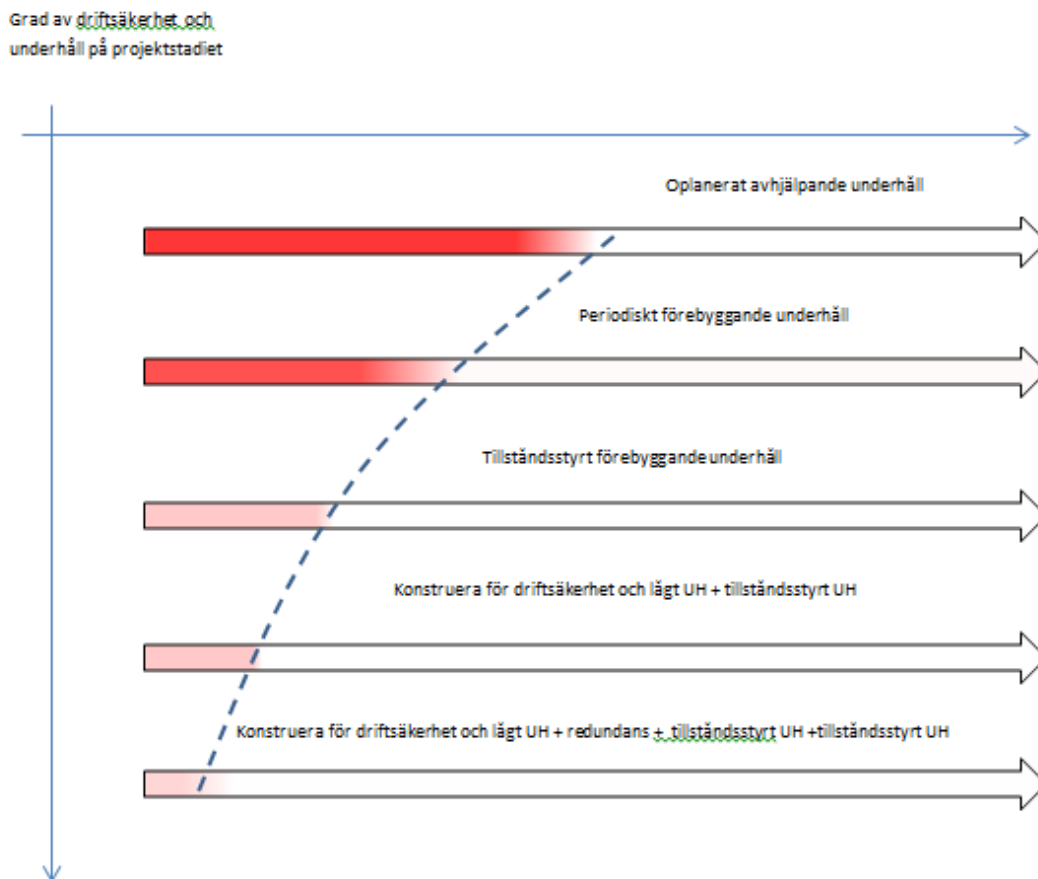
Grad av driftsäkerhet och underhåll på projektstadiet

Oplanerat avhjälpande underhåll

Periodiskt förebyggande underhåll

Tillståndsstyrt förebyggande underhåll

Konstruera för driftsäkerhet och lågt UH + tillståndsstyrt UH

Konstruera för driftsäkerhet och lågt UH + redundans + tillståndsstyrt UH +tillståndsstyrt UH